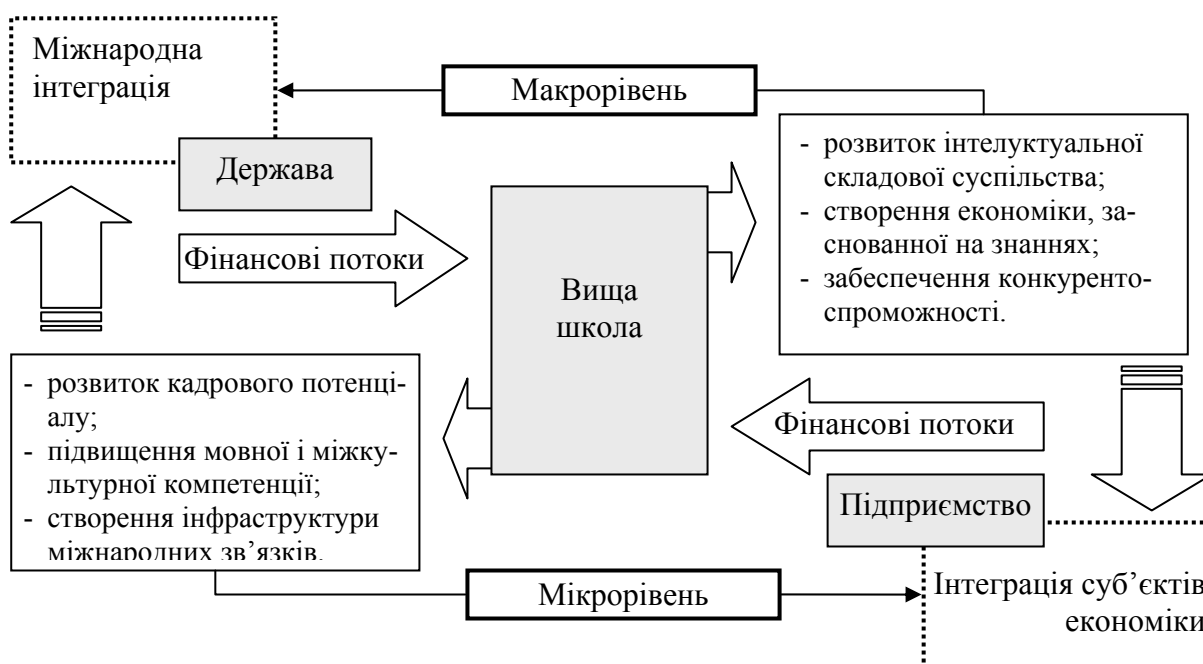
Міжнародна інтеграція

Макрорівень

Держава

- розвиток інтелуктуальної складової суспільства;
- створення економіки, заснованної на знаннях;
- забеспечення конкурентоспроможності.

Фінансові потоки

Вища школа

- розвиток кадрового потенціалу;
- підвищення мовної і міжкультурної компетенції;
- створення інфраструктури міжнародних зв'язків.

Фінансові потоки

Підприємство

Мікрорівень

Інтеграція суб'єктів економіки